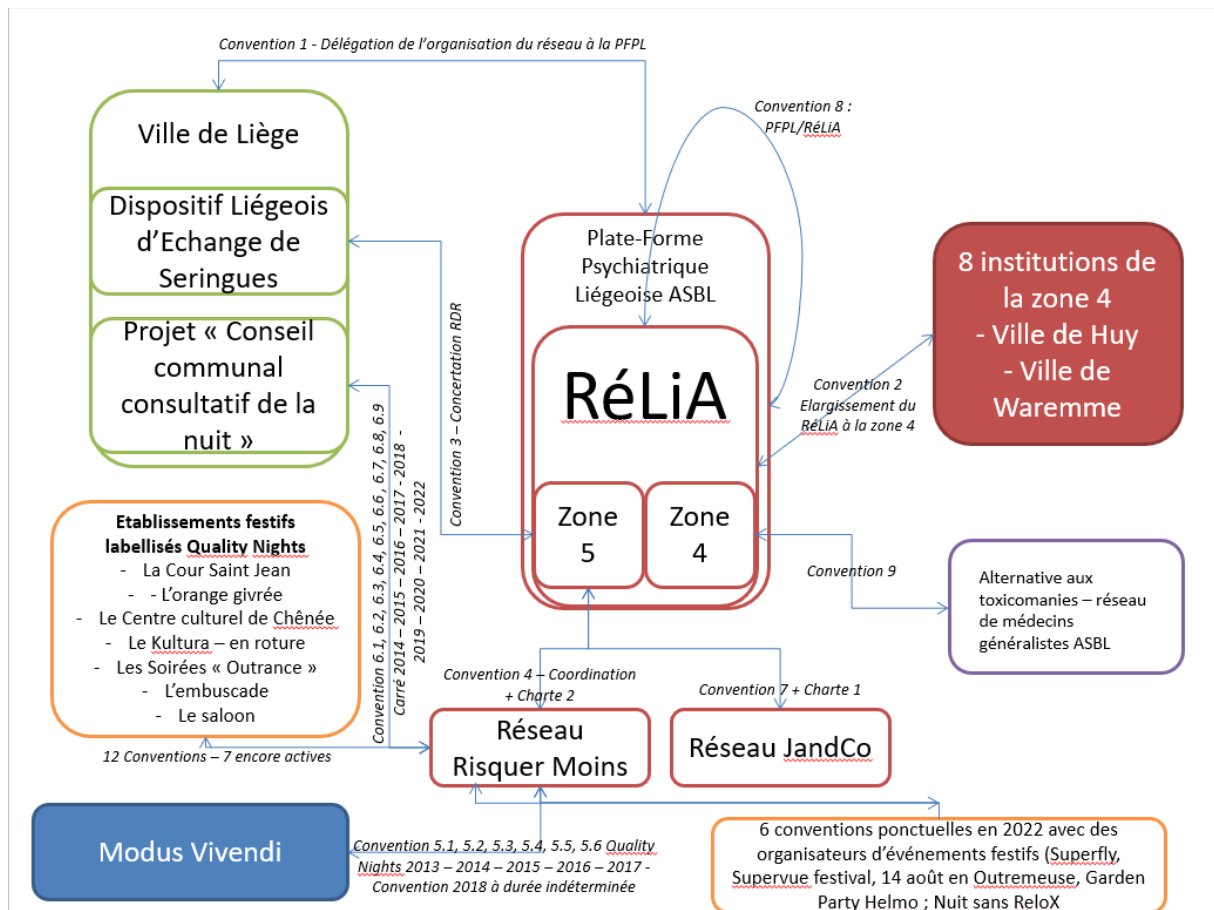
Convention 1 - Délégation de l'organisation du réseau à la PFPL

Convention 8 : PFPL/RéLiA

Ville de Liège

Dispositif Liégeois d'Echange de Seringues

Projet « Conseil communal consultatif de la nuit »

Convention 3 – Concertation RDR

Plate-Forme Psychiatrique Liégeoise ASBL

RéLiA

Zone 5

Zone 4

Convention 2 Elargissement du RéLiA à la zone 4

8 institutions de la zone 4
- Ville de Huy
- Ville de Waremme

Convention 6.1, 6.2, 6.3, 6.4, 6.5, 6.6, 6.7, 6.8, 6.9 Carré 2014 – 2015 – 2016 – 2017 - 2018 - 2019 – 2020 – 2021 - 2022

Etablissements festifs labellisés Quality Nights
- La Cour Saint Jean
- L'orange givrée
- Le Centre culturel de Chênée
- Le Kultura – en roture
- Les Soirées « Outrance »
- L'embuscade
- Le saloon

Convention 9

Alternative aux toxicomanies – réseau de médecins généralistes ASBL

Convention 4 – Coordination + Charte 2

Convention 7 + Charte 1

12 Conventions – 7 encore actives

Réseau Risquer Moins

Réseau JandCo

Modus Vivendi

Convention 5.1, 5.2, 5.3, 5.4, 5.5, 5.6 Quality Nights 2013 – 2014 – 2015 – 2016 – 2017 - Convention 2018 à durée indéterminée

6 conventions ponctuelles en 2022 avec des organisateurs d'événements festifs (Superfly, Supervue festival, 14 août en Outremeuse, Garden Party Helmo ; Nuit sans ReloX